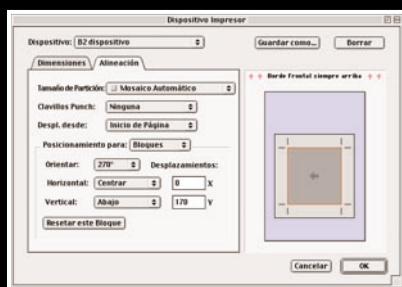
Dispositivo Impresor

Dispositivo: B2 dispositivo

Guardar como...

Borrar

Dimensiones

Alineación

Tamaño de Partición: Mosaico Automático

Clavillos Punch: Ninguna

Despl. desde: Inicio de Página

Posicionamiento para: Bloques

Orientar: 270°

Desplazamientos:

Horizontal: Centrar

0

x

Vertical: Abajo

170

y

Resetar este Bloque

Borde Frontal siempre arriba

Cancelar

OK